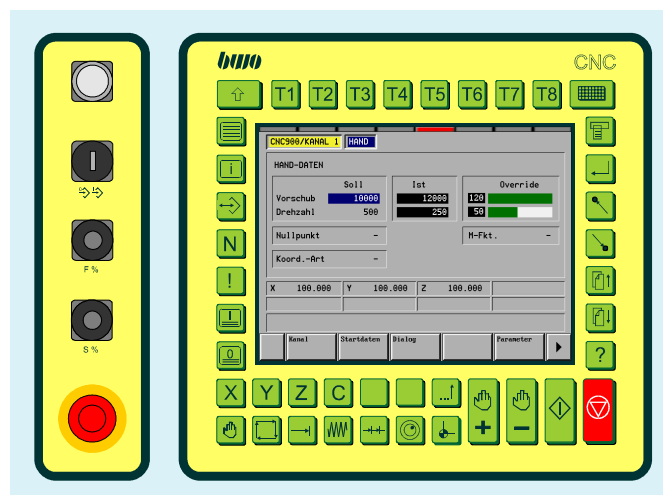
buo

CNC

T1 T2 T3 T4 T5 T6 T7 T8

CNC900/KANAL 1 HAND

HAND-DATEN

| | Soll | Ist | Override |
|---|---|---|---|
| Vorschub | 10000 | 12000 | 120 |
| Drehzahl | 500 | 250 | 50 |

Nullpunkt –

M-Fkt. –

Koord.-Art –

X 100.000 Y 100.000 Z 100.000

Kanal Startdaten Dialog Parameter

F %

S %

N

!

?

X Y Z C